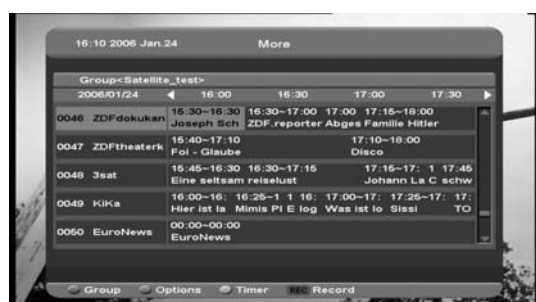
16:10 2006 Jan.24 More

Group<Satellite_test>

| 2006/01/24 | 16:00 16:30 17:00 17:30 |
|---|---|
| 0046 ZDFdokukan | 15:30~16:30 16:30~17:00 17:00 17:15~18:00 Joseph Sch ZDF.reporter Abges Familie Hitler |
| 0047 ZDFtheaterk | 15:40~17:10 17:10~18:00 Foi - Glaube Disco |
| 0048 3sat | 15:45~16:30 16:30~17:15 17:15~17: 1 17:45 Eine seltsam reiselust Johann La C schw |
| 0049 KiKa | 16:00~16: 16:25~1 1 16: 17:00~17: 17:25~17: 17: Hier ist la Mimis PI E log Was ist lo Sissi TO |
| 0050 EuroNews | 00:00~00:00 EuroNews |

Group Options Timer REC Record